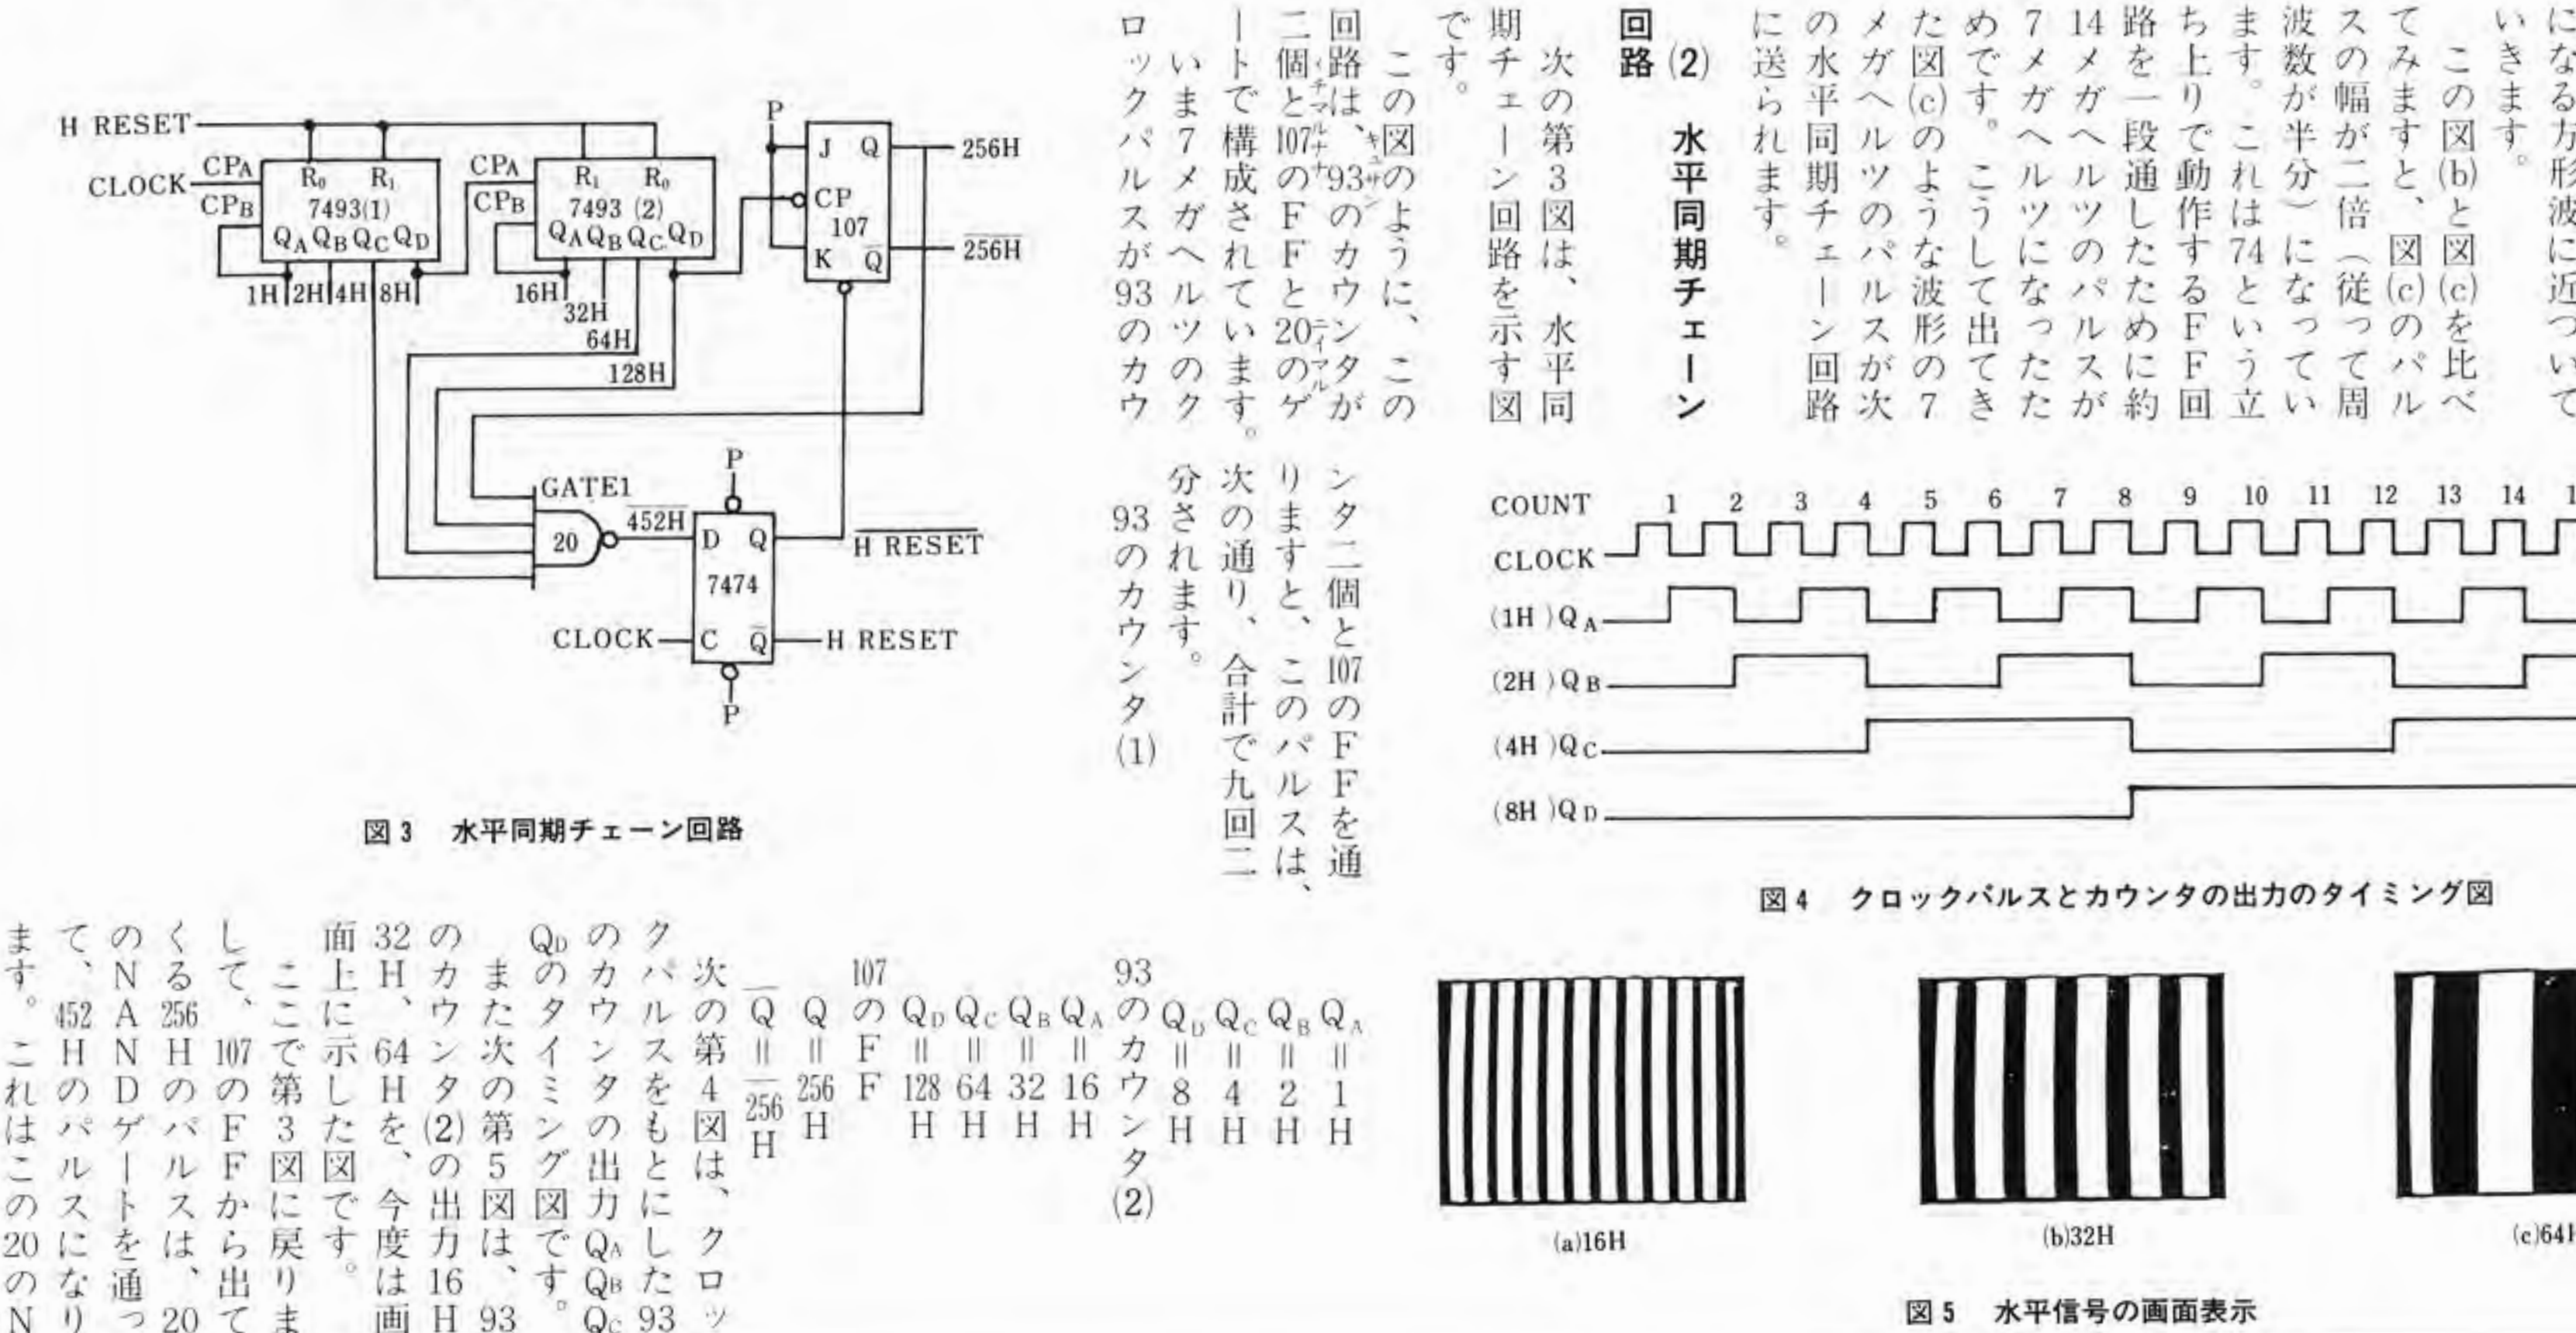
H RESET
CLOCK
$CP_A$
$CP_B$
$R_0$ $R_1$
7493(1)
$Q_A$ $Q_B$ $Q_C$ $Q_D$
1H 2H 4H 8H
$CP_A$
$CP_B$
$R_1$ $R_0$
7493 (2)
$Q_A$ $Q_B$ $Q_C$ $Q_D$
16H
32H
64H
128H
P
J Q
CP
107
K $\overline{Q}$
256H
$\overline{256H}$
GATE1
20
$\overline{452H}$
P
D Q
7474
CLOCK C $\overline{Q}$
P
$\overline{H\ RESET}$
H RESET

図3 水平同期チェーン回路

になる方形波に近づいていきます。

この図(b)と図(c)を比べてみますと、図(c)のパルスの幅が二倍(従って周波数が半分)になっています。これは74という立ち上りで動作するFF回路を一段通したために約14メガヘルツのパルスが7メガヘルツになったためです。こうして出てきた図(c)のような波形の7メガヘルツのパルスが次の水平同期チェーン回路に送られます。

回路(2) 水平同期チェーン

次の第3図は、水平同期チェーン回路を示す図です。

この図のように、この回路は、93のカウンタが二個と107のFFと20のゲートで構成されています。

いま7メガヘルツのクロックパルスが93のカウンタ二個と107のFFを通りますと、このパルスは、次の通り、合計で九回二分されます。

93のカウンタ(1)

COUNT 1 2 3 4 5 6 7 8 9 10 11 12 13 14 1
CLOCK
(1H )$Q_A$
(2H )$Q_B$
(4H )$Q_C$
(8H )$Q_D$

図4 クロックパルスとカウンタの出力のタイミング図

$Q_A$=1H
$Q_B$=2H
$Q_C$=4H
$Q_D$=8H
93のカウンタ(2)
$Q_A$=16H
$Q_B$=32H
$Q_C$=64H
$Q_D$=128H
107のFF
Q=256H
$\overline{Q}$=$\overline{256}$H

次の第4図は、クロックパルスをもとにした93のカウンタの出力$Q_A$ $Q_B$ $Q_C$ $Q_D$のタイミング図です。

また次の第5図は、93のカウンタ(2)の出力16H 32H、64Hを、今度は画面上に示した図です。

ここで第3図に戻りまして、107のFFから出てくる256Hのパルスは、20のNANDゲートを通ってNのNANDゲートを通って、452Hのパルスになります。これはこの20のN

(a)16H
(b)32H
(c)64H

図5 水平信号の画面表示